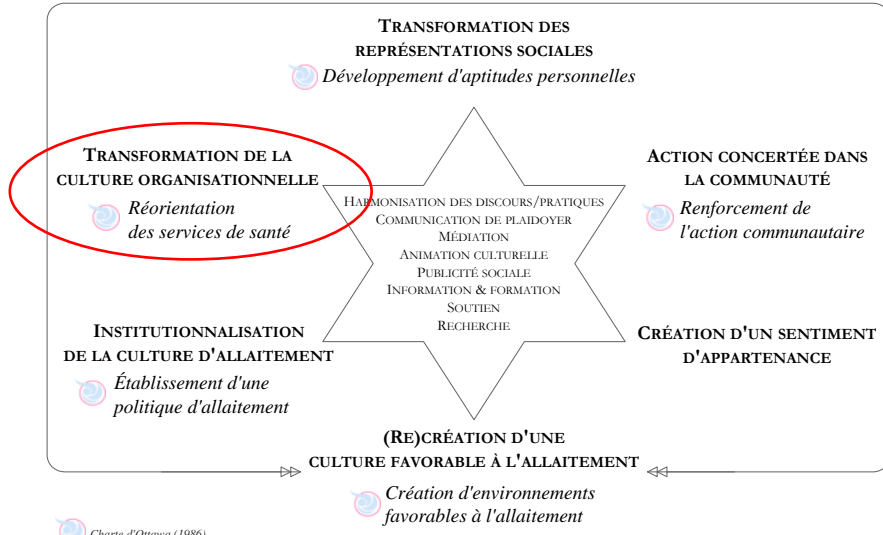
TRANSFORMATION DES REPRÉSENTATIONS SOCIALES

Développement d'aptitudes personnelles

TRANSFORMATION DE LA CULTURE ORGANISATIONNELLE

Réorientation des services de santé

HARMONISATION DES DISCOURS/PRATIQUES
COMMUNICATION DE PLAIDOYER
MÉDIATION
ANIMATION CULTURELLE
PUBLICITÉ SOCIALE
INFORMATION & FORMATION
SOUTIEN
RECHERCHE

ACTION CONCERTÉE DANS LA COMMUNAUTÉ

Renforcement de l'action communautaire

INSTITUTIONNALISATION DE LA CULTURE D'ALLAITEMENT

Établissement d'une politique d'allaitement

CRÉATION D'UN SENTIMENT D'APPARTENANCE

(RE)CRÉATION D'UNE CULTURE FAVORABLE À L'ALLAITEMENT

Création d'environnements favorables à l'allaitement

Charte d'Ottawa (1986)